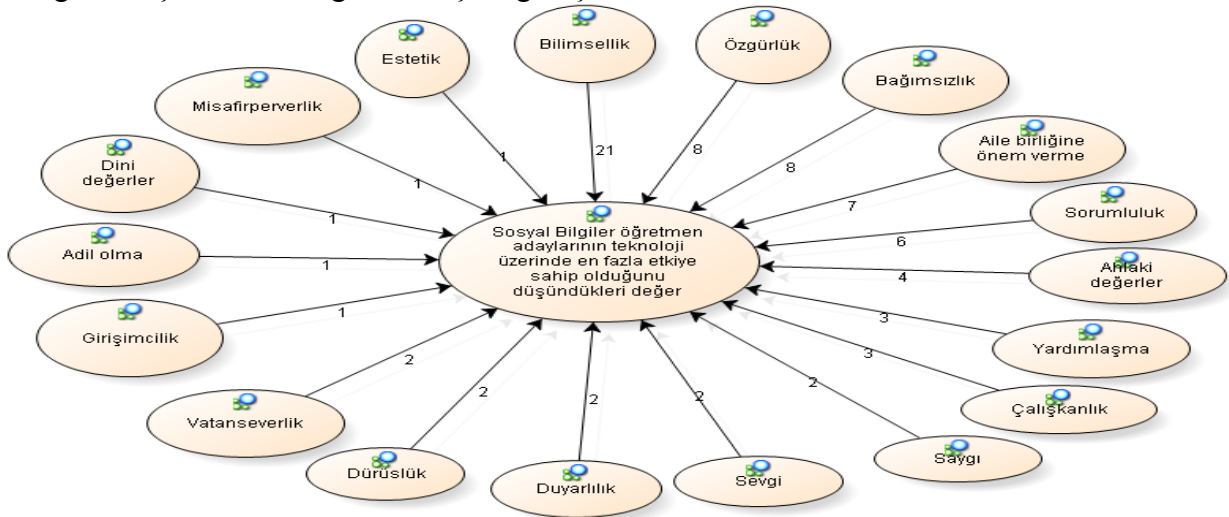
Estetik

Bilimsellik

Özgürlük

Bağımsızlık

Misafirperverlik

Aile birliğine önem verme

Dini değerler

Sorumluluk

Adil olma

Sosyal Bilgiler öğretmen adaylarının teknoloji üzerinde en fazla etkiye sahip olduğunu düşündükleri değer

Ahlaki değerler

Girişimcilik

Yardımlaşma

Vatanseverlik

Çalışkanlık

Saygı

Dürüslük

Duyarlılık

Sevgi

1
21
8
8
1
1
7
6
1
4
1
3
3
2
2
2
2
2